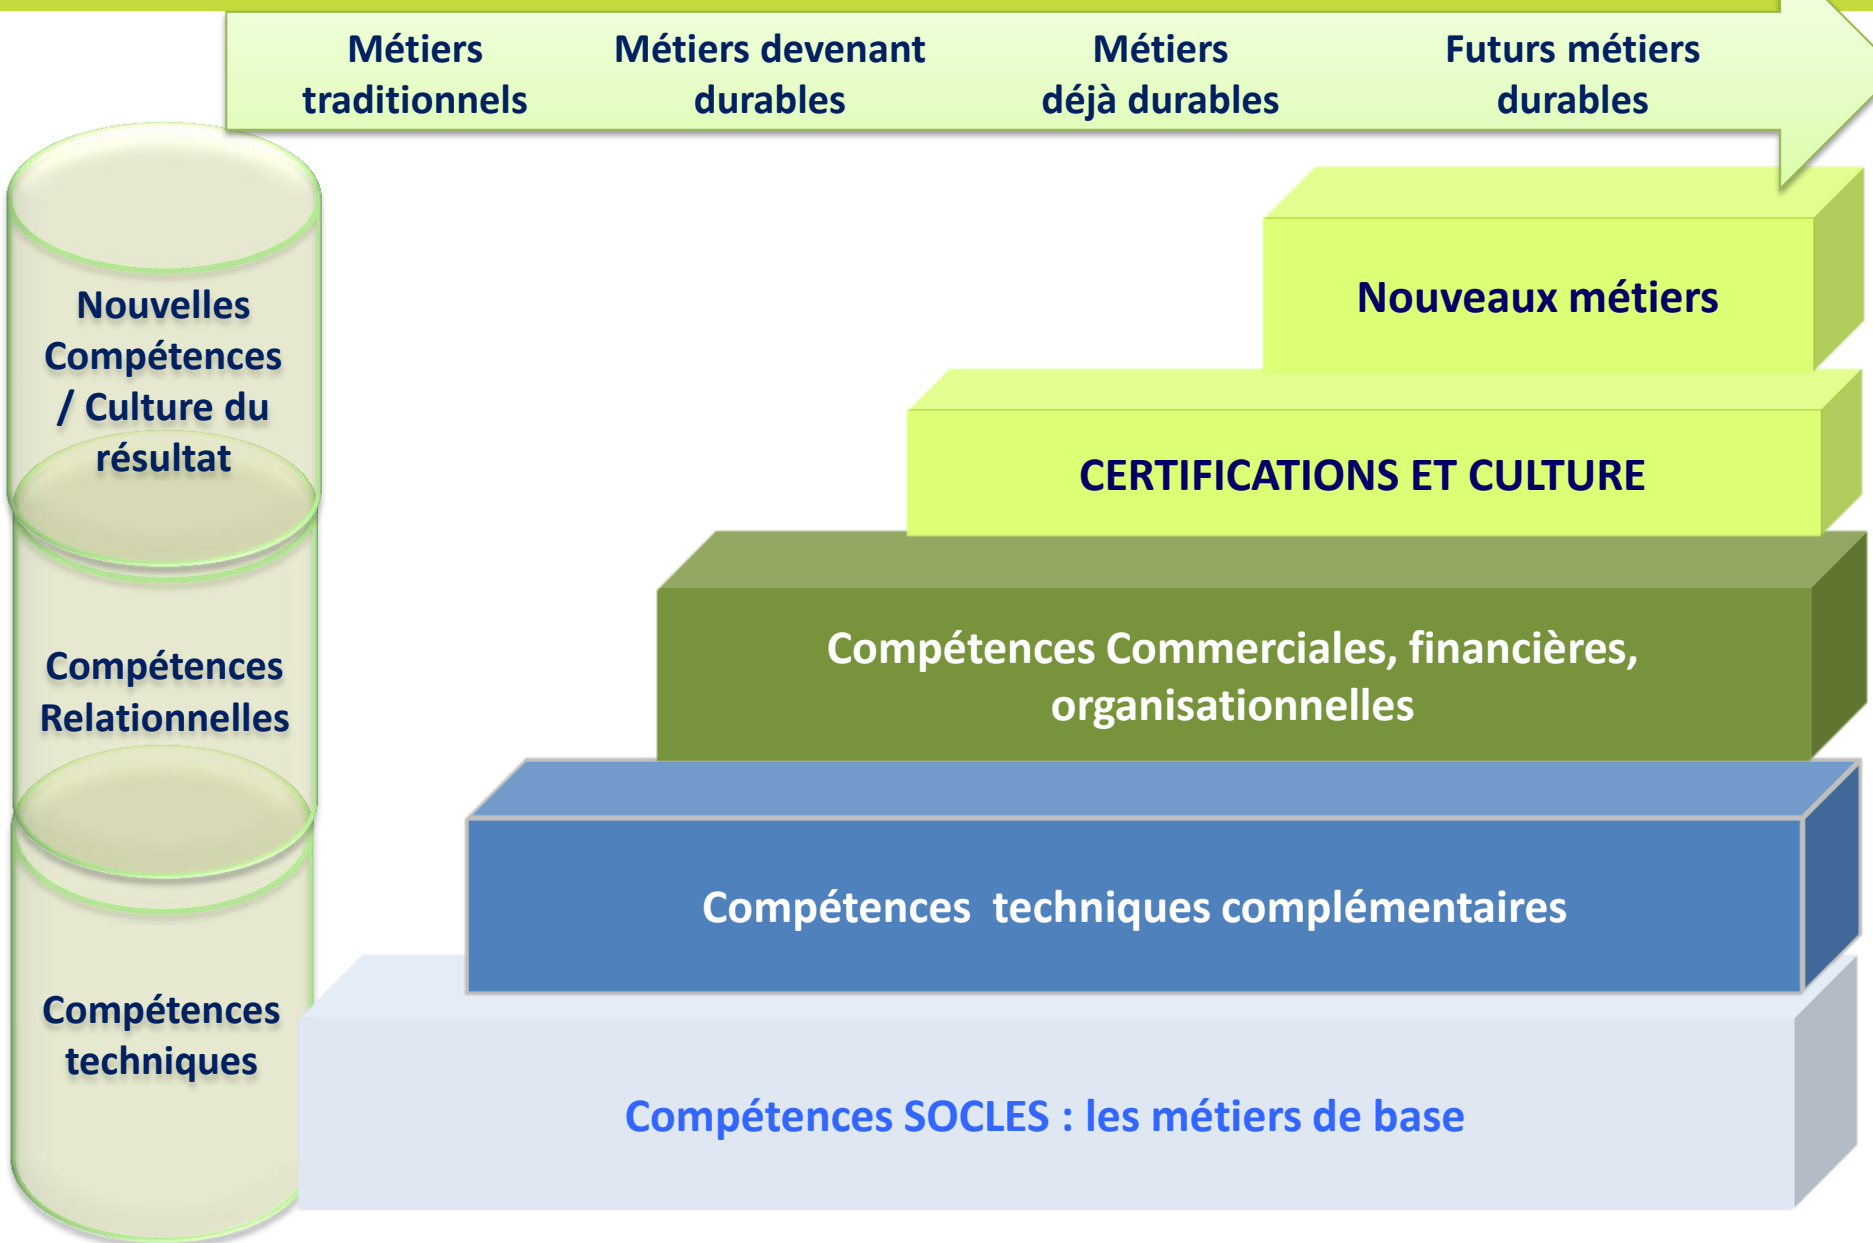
Métiers traditionnels

Métiers devenant durables

Métiers déjà durables

Futurs métiers durables

Nouvelles Compétences / Culture du résultat

Compétences Relationnelles

Compétences techniques

Nouveaux métiers

CERTIFICATIONS ET CULTURE

Compétences Commerciales, financières, organisationnelles

Compétences techniques complémentaires

Compétences SOCLES : les métiers de base